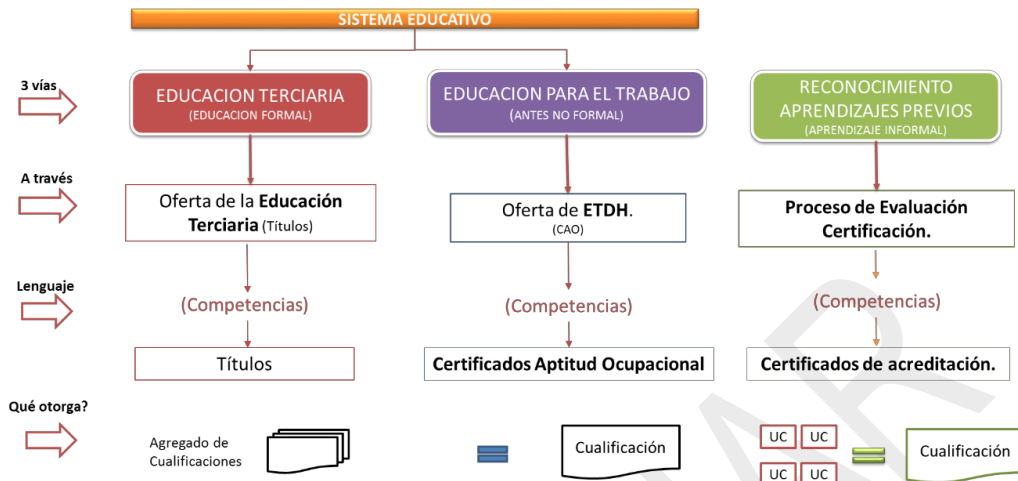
SISTEMA EDUCATIVO

3 vías

EDUCACION TERCIARIA
(EDUCACION FORMAL)

EDUCACION PARA EL TRABAJO
(ANTES NO FORMAL)

RECONOCIMIENTO APRENDIZAJES PREVIOS
(APRENDIZAJE INFORMAL)

A través

Oferta de la **Educación Terciaria** (Títulos)

Oferta de **ETDH**.
(CAO)

**Proceso de Evaluación Certificación.**

Lenguaje

(Competencias)

(Competencias)

(Competencias)

Títulos

**Certificados Aptitud Ocupacional**

**Certificados de acreditación.**

Qué otorga?

Agregado de Cualificaciones

Cualificación

UC UC
UC UC

Cualificación